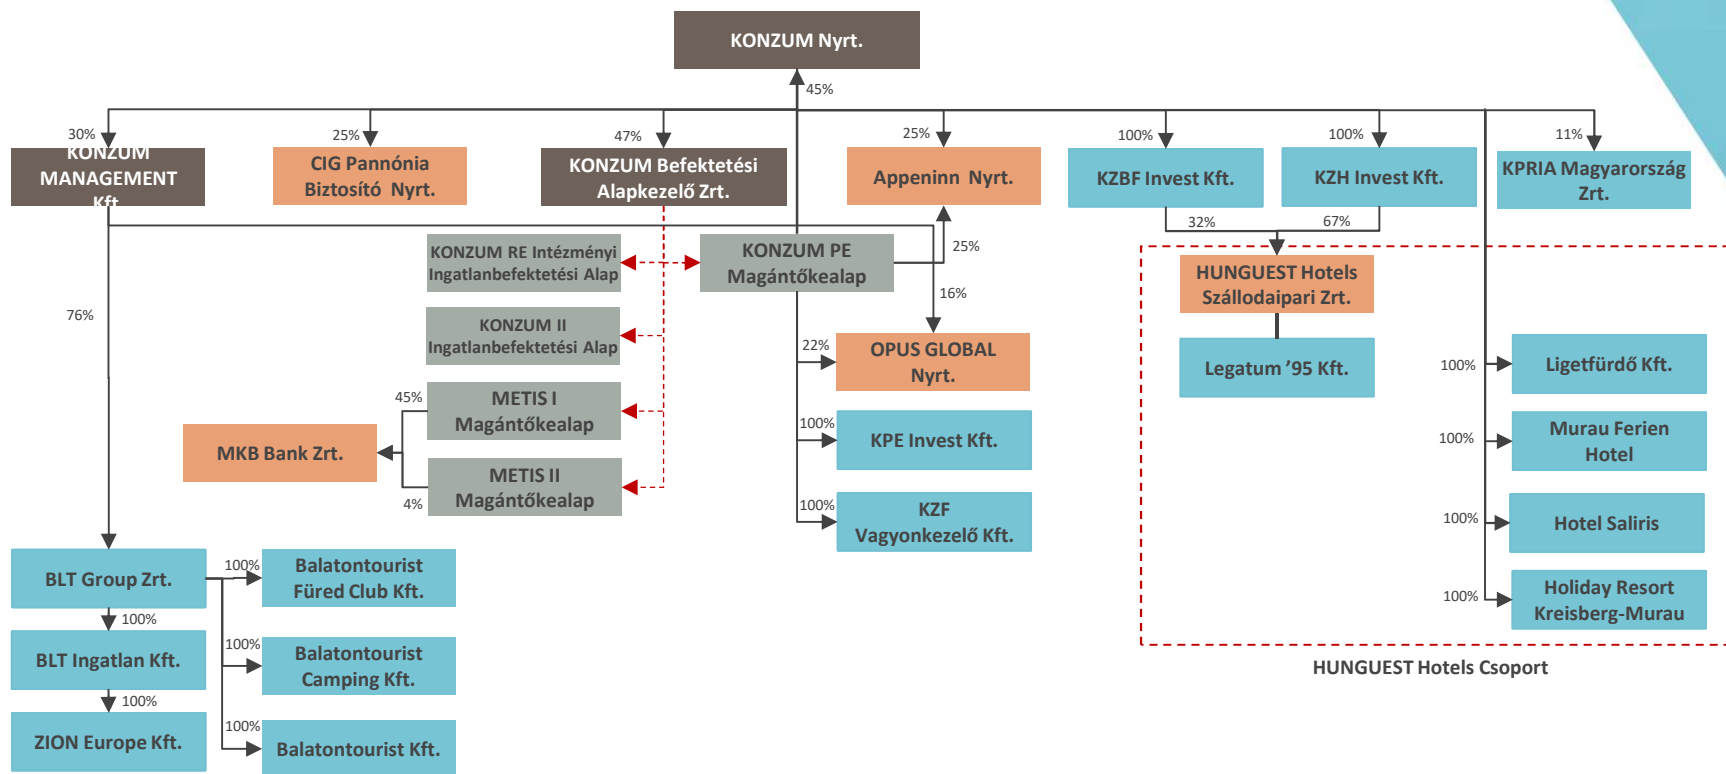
KONZUM Nyrt.

45%

30%
KONZUM MANAGEMENT Kft

25%
CIG Pannónia Biztosító Nyrt.

47%
KONZUM Befektetési Alapkezelő Zrt.

25%
Appeninn Nyrt.

100%
KZBF Invest Kft.

100%
KZH Invest Kft.

11%
KPRIA Magyarország Zrt.

32%
67%

KONZUM RE Intézményi Ingatlanbefektetési Alap

KONZUM PE Magántőkealap

25%

16%

HUNGUEST Hotels Szállodaipari Zrt.

Legatum '95 Kft.

76%

KONZUM II Ingatlanbefektetési Alap

22%
OPUS GLOBAL Nyrt.

100%
Ligetfürdő Kft.

45%
METIS I Magántőkealap

MKB Bank Zrt.

100%
KPE Invest Kft.

100%
Murau Ferien Hotel

4%
METIS II Magántőkealap

100%
KZF Vagyonkezelő Kft.

100%
Hotel Saliris

BLT Group Zrt.

100%
Balatontourist Füred Club Kft.

100%
Holiday Resort Kreisberg-Murau

100%
BLT Ingatlan Kft.

100%
Balatontourist Camping Kft.

HUNGUEST Hotels Csoport

100%
ZION Europe Kft.

100%
Balatontourist Kft.